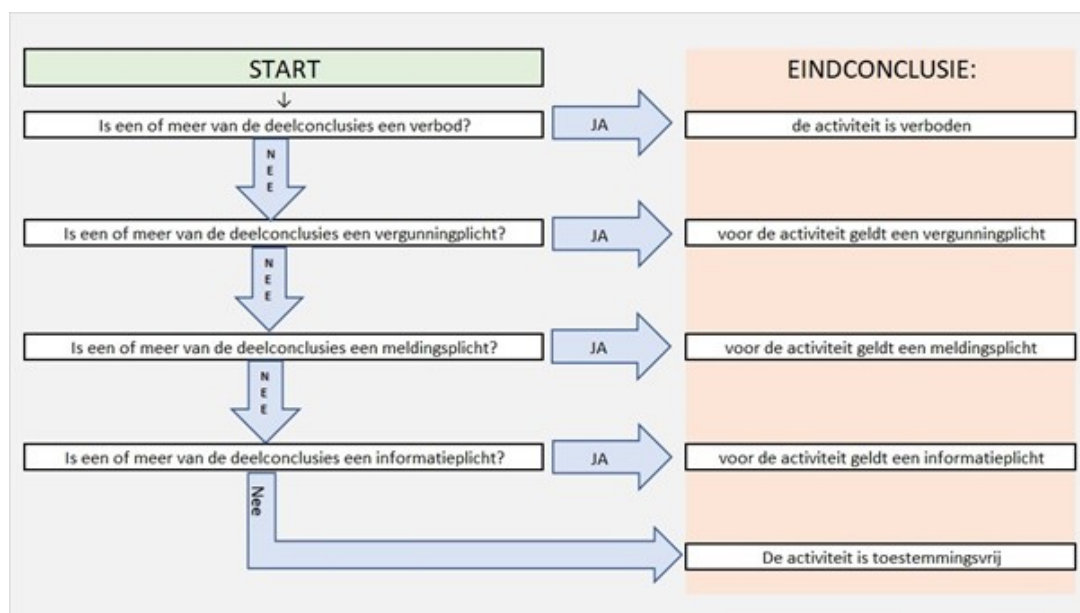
START

Is een of meer van de deelconclusies een verbod?

JA

NEE

Is een of meer van de deelconclusies een vergunningplicht?

JA

NEE

Is een of meer van de deelconclusies een meldingsplicht?

JA

NEE

Is een of meer van de deelconclusies een informatieplicht?

JA

Nee

EINDCONCLUSIE:

de activiteit is verboden

voor de activiteit geldt een vergunningplicht

voor de activiteit geldt een meldingsplicht

voor de activiteit geldt een informatieplicht

De activiteit is toestemmingsvrij